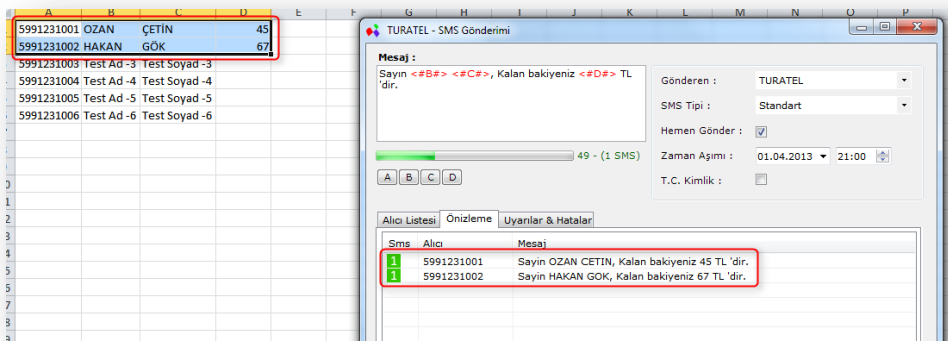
| A | B | C | D | E | F | G | H | I | J | K | L | M | N | O | P |
|---|---|---|---|---|---|---|---|---|---|---|---|---|---|---|---|
| 5991231001 | OZAN | ÇETİN | 45 | | | | | | | | | | | | |
| 5991231002 | HAKAN | GÖK | 67 | | | | | | | | | | | | |
| 5991231003 | Test Ad -3 | Test Soyad -3 | | | | | | | | | | | | | |
| 5991231004 | Test Ad -4 | Test Soyad -4 | | | | | | | | | | | | | |
| 5991231005 | Test Ad -5 | Test Soyad -5 | | | | | | | | | | | | | |
| 5991231006 | Test Ad -6 | Test Soyad -6 | | | | | | | | | | | | | |

TURATEL - SMS Gönderimi

Mesaj :

Sayın <#B#> <#C#>, Kalan bakiyeniz <#D#> TL 'dir.

49 - (1 SMS)

A B C D

Gönderen : TURATEL

SMS Tipi : Standart

Hemen Gönder :

Zaman Aşımı : 01.04.2013 21:00

T.C. Kimlik :

Alıcı Listesi | Önizleme | Uyarılar & Hatalar

| Sms | Alıcı | Mesaj |
|---|---|---|
| 1 | 5991231001 | Sayin OZAN CETIN, Kalan bakiyeniz 45 TL 'dir. |
| 1 | 5991231002 | Sayin HAKAN GOK, Kalan bakiyeniz 67 TL 'dir. |